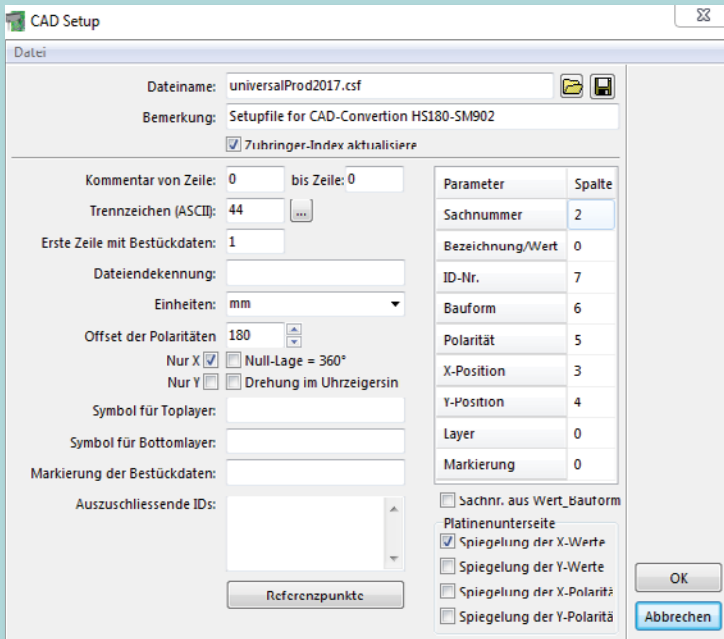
CAD Setup

Datei

Dateiname: universalProd2017.csf

Bemerkung: Setupfile for CAD-Convertion HS180-SM902

Zubringer-Index aktualisiere

Kommentar von Zeile: 0 bis Zeile: 0

Trennzeichen (ASCII): 44 ...

Erste Zeile mit Bestückdaten: 1

Dateiendekennung:

Einheiten: mm

Offset der Polaritäten 180

Nur X Null-Lage = 360°

Nur Y Drehung im Uhrzeigersin

Symbol für Toplayer:

Symbol für Bottomlayer:

Markierung der Bestückdaten:

Auszuschliessende IDs:

Referenzpunkte

| Parameter | Spalte |
|---|---|
| Sachnummer | 2 |
| Bezeichnung/Wert | 0 |
| ID-Nr. | 7 |
| Bauform | 6 |
| Polarität | 5 |
| X-Position | 3 |
| Y-Position | 4 |
| Layer | 0 |
| Markierung | 0 |

Sachnr. aus Wert_Bauform

Platinenunterseite

Spiegelung der X-Werte

Spiegelung der Y-Werte

Spiegelung der X-Polaritä

Spiegelung der Y-Polaritä

OK

Abbrechen